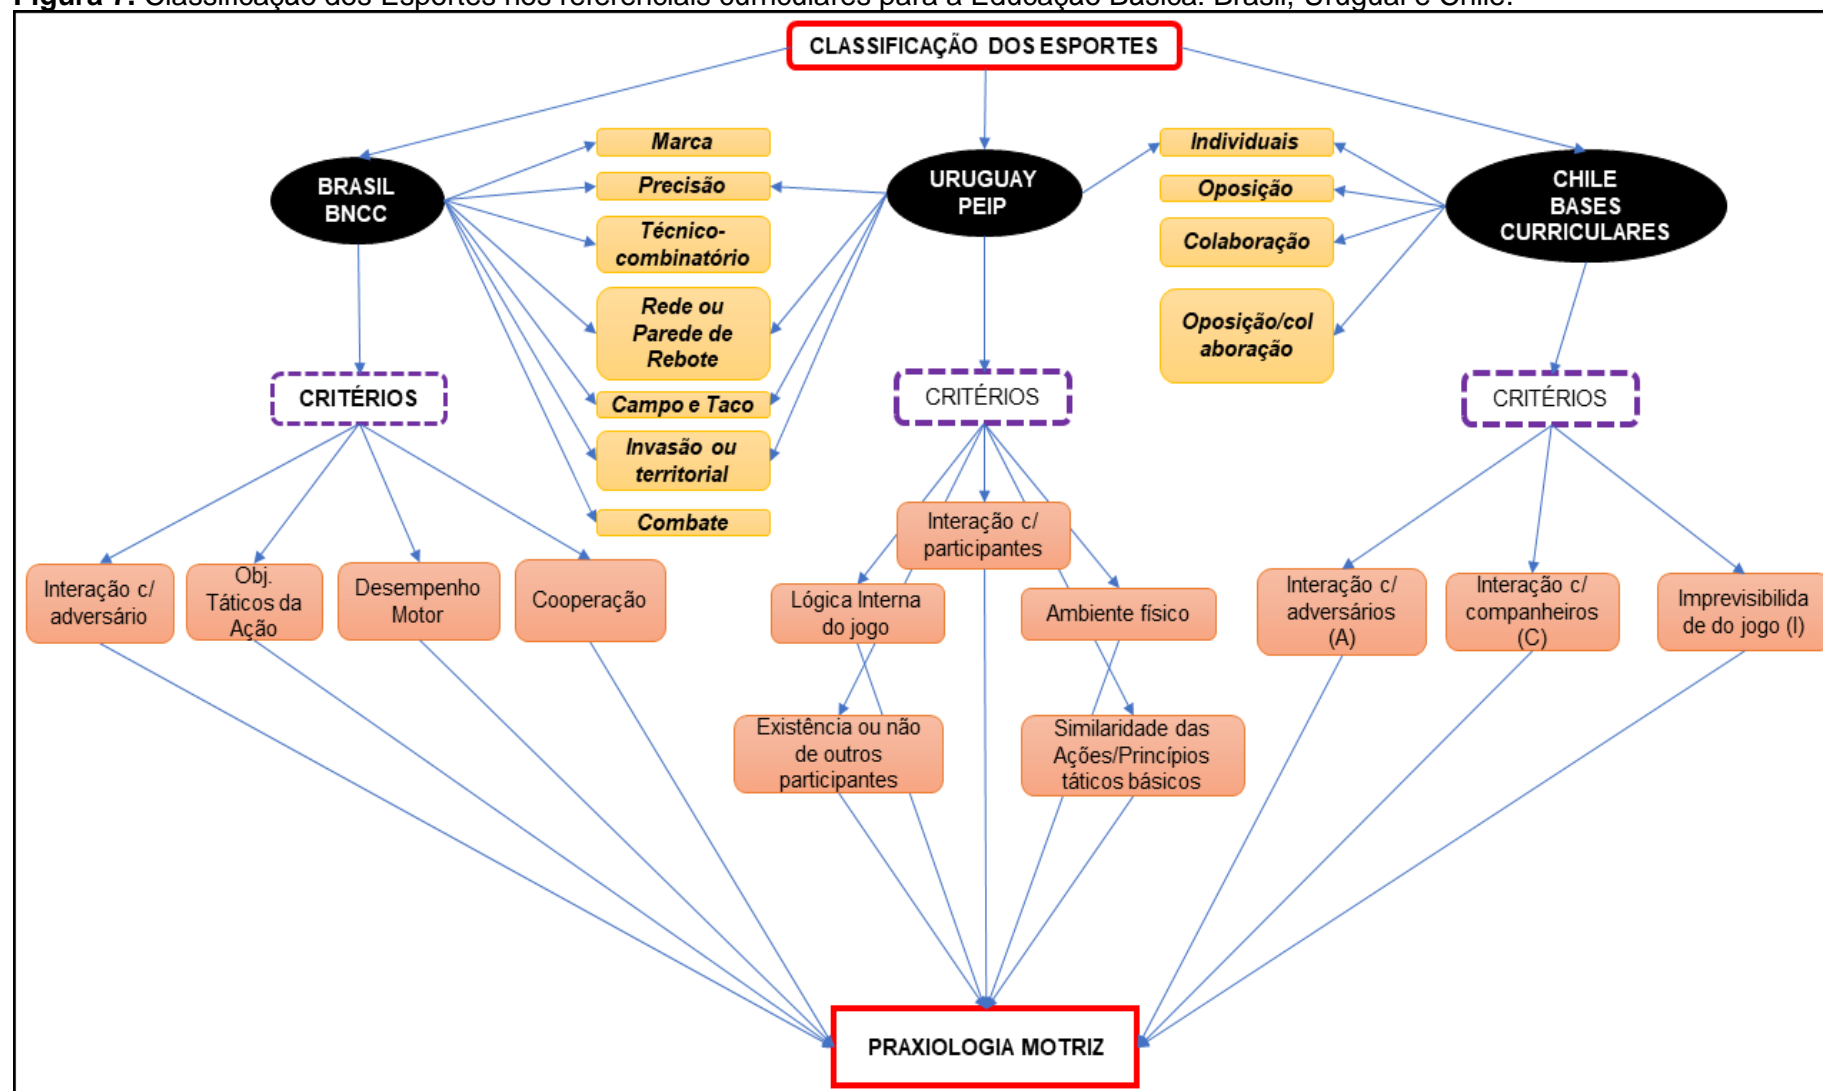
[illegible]

CLASSIFICAÇÃO DOS ESPORTES

BRASIL BNCC

Marca

Precisão

Técnico-combinatório

Rede ou Parede de Rebote

Campo e Taco

Invasão ou territorial

Combate

URUGUAY PEIP

Individuais

Oposição

Colaboração

Oposição/colaboração

CHILE BASES CURRICULARES

CRITÉRIOS

CRITÉRIOS

CRITÉRIOS

Interação c/ adversário

Obj. Táticos da Ação

Desempenho Motor

Cooperação

Interação c/ participantes

Lógica Interna do jogo

Ambiente físico

Existência ou não de outros participantes

Similaridade das Ações/Princípios táticos básicos

Interação c/ adversários (A)

Interação c/ companheiros (C)

Imprevisibilidade do jogo (I)

PRAXIOLOGIA MOTRIZ